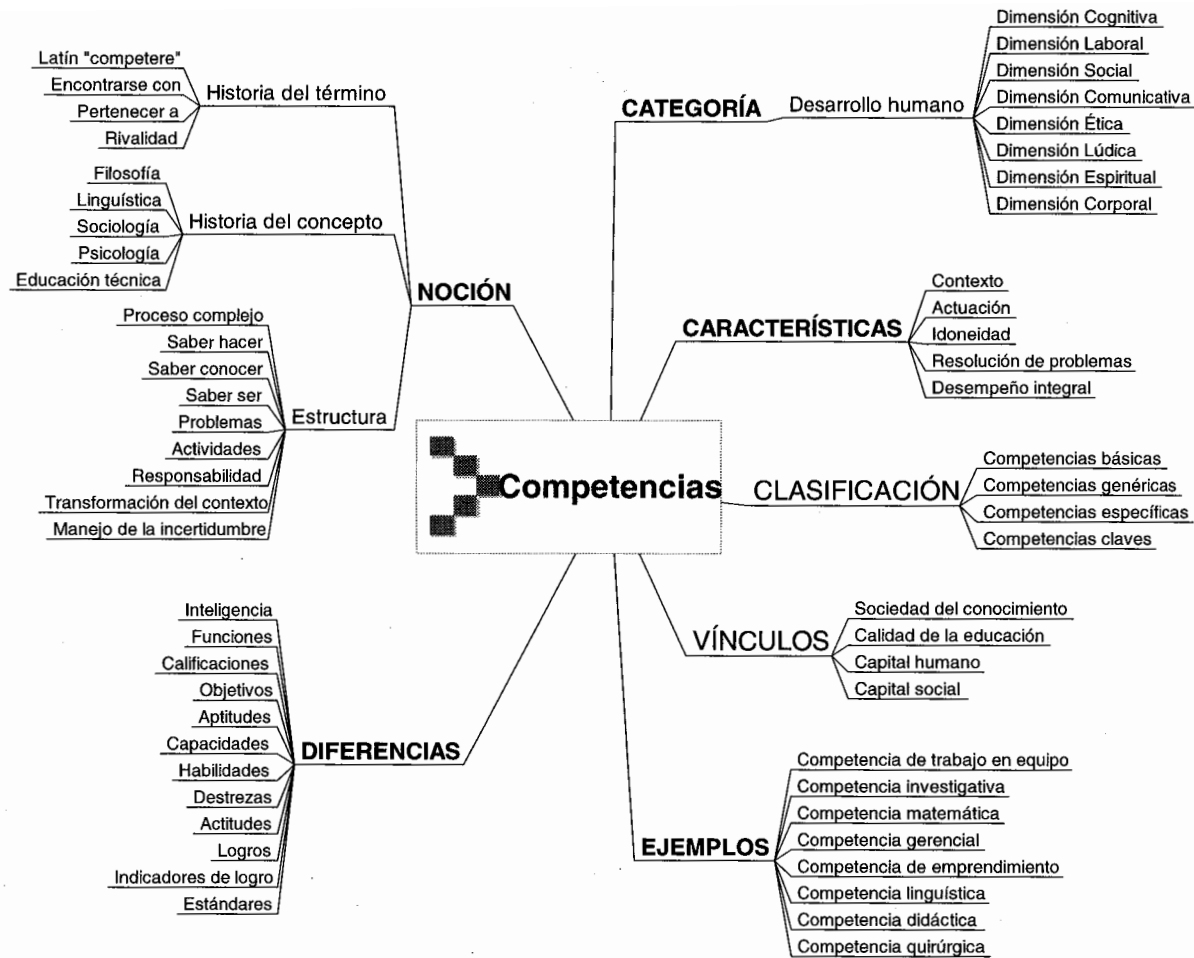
Competencias

NOCIÓN

Historia del término
Latín "competere"
Encontrarse con
Pertenecer a
Rivalidad

Historia del concepto
Filosofía
Linguística
Sociología
Psicología
Educación técnica

Estructura
Proceso complejo
Saber hacer
Saber conocer
Saber ser
Problemas
Actividades
Responsabilidad
Transformación del contexto
Manejo de la incertidumbre

CATEGORÍA
Desarrollo humano
Dimensión Cognitiva
Dimensión Laboral
Dimensión Social
Dimensión Comunicativa
Dimensión Ética
Dimensión Lúdica
Dimensión Espiritual
Dimensión Corporal

CARACTERÍSTICAS
Contexto
Actuación
Idoneidad
Resolución de problemas
Desempeño integral

CLASIFICACIÓN
Competencias básicas
Competencias genéricas
Competencias específicas
Competencias claves

VÍNCULOS
Sociedad del conocimiento
Calidad de la educación
Capital humano
Capital social

EJEMPLOS
Competencia de trabajo en equipo
Competencia investigativa
Competencia matemática
Competencia gerencial
Competencia de emprendimiento
Competencia linguística
Competencia didáctica
Competencia quirúrgica

DIFERENCIAS
Inteligencia
Funciones
Calificaciones
Objetivos
Aptitudes
Capacidades
Habilidades
Destrezas
Actitudes
Logros
Indicadores de logro
Estándares